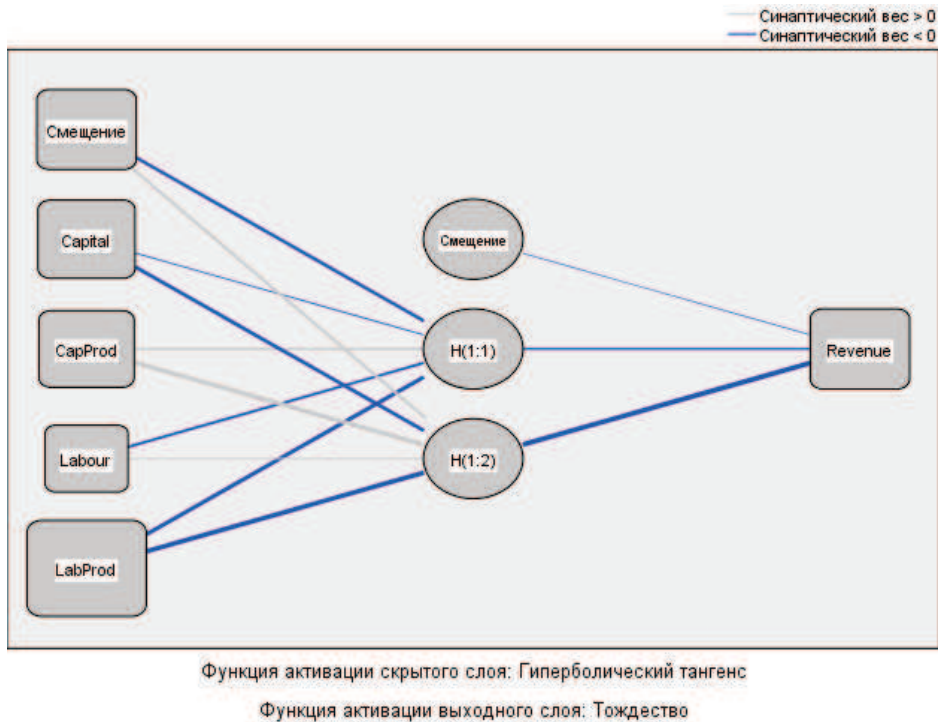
Синаптический вес > 0
Синаптический вес < 0

Смещение
Capital
CapProd
Labour
LabProd
Смещение
H(1:1)
H(1:2)
Revenue

Функция активации скрытого слоя: Гиперболический тангенс

Функция активации выходного слоя: Тождество